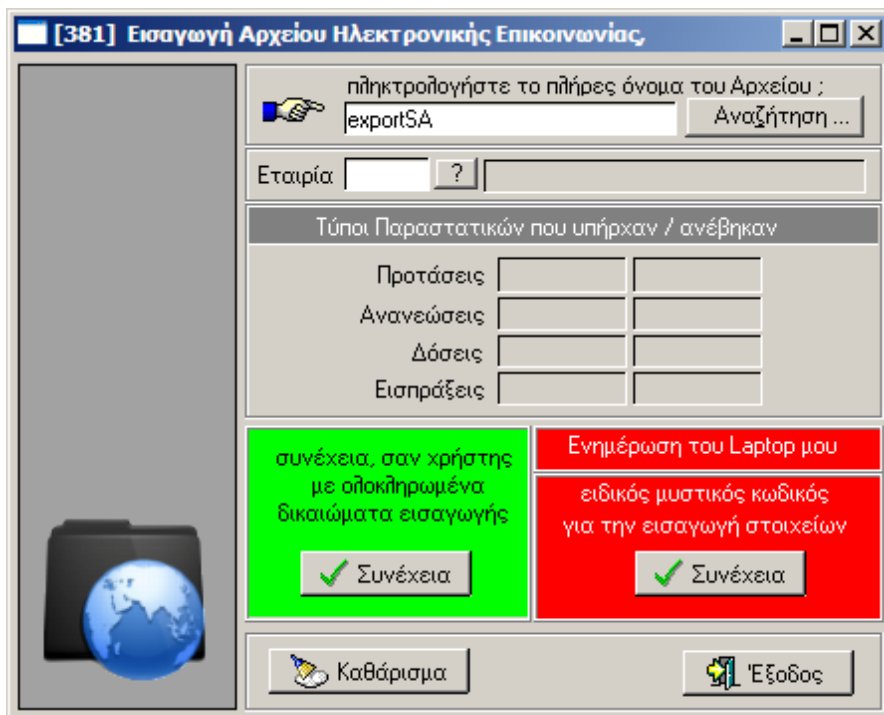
[381] Εισαγωγή Αρχείου Ηλεκτρονικής Επικοινωνίας

πληκτρολογήστε το πλήρες όνομα του Αρχείου ;

exportSA

Αναζήτηση ...

Εταιρία

?

Τύποι Παραστατικών που υπήρχαν / ανέβηκαν

Προτάσεις

Ανανεώσεις

Δόσεις

Εισπράξεις

συνέχεια, σαν χρήστης με ολοκληρωμένα δικαιώματα εισαγωγής

Συνέχεια

Ενημέρωση του Laptop μου

ειδικός μυστικός κωδικός για την εισαγωγή στοιχείων

Συνέχεια

Καθάρισμα

Έξοδος